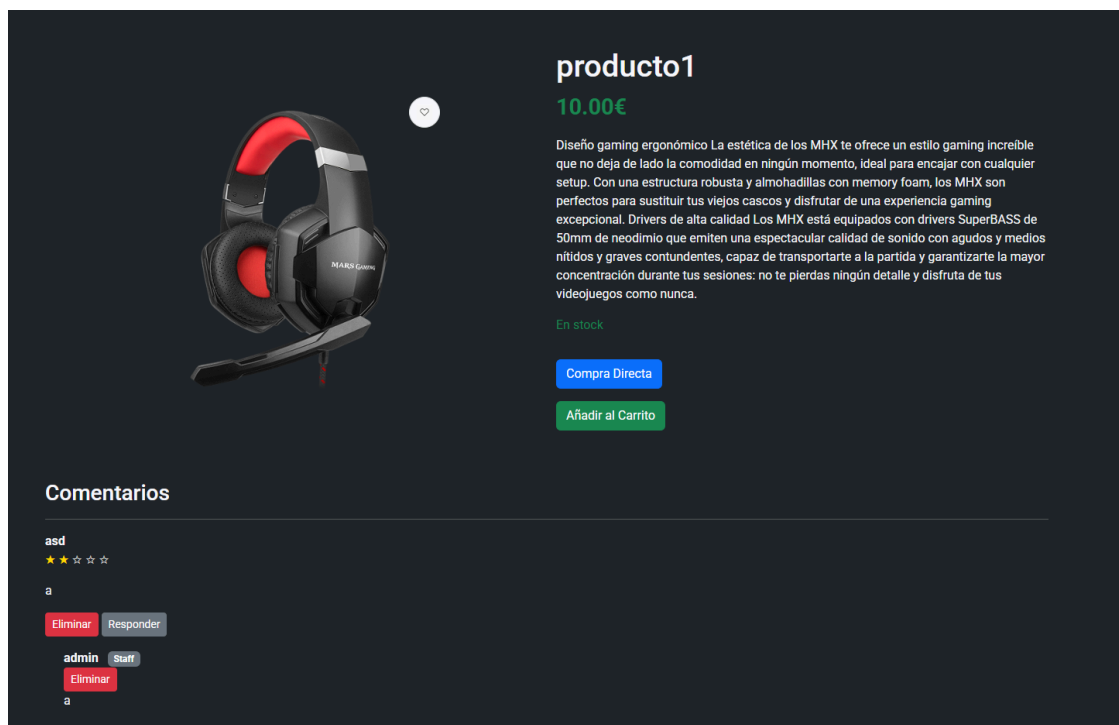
producto1

10.00€

Diseño gaming ergonómico La estética de los MHX te ofrece un estilo gaming increíble que no deja de lado la comodidad en ningún momento, ideal para encajar con cualquier setup. Con una estructura robusta y almohadillas con memory foam, los MHX son perfectos para sustituir tus viejos cascos y disfrutar de una experiencia gaming excepcional. Drivers de alta calidad Los MHX está equipados con drivers SuperBASS de 50mm de neodimio que emiten una espectacular calidad de sonido con agudos y medios nítidos y graves contundentes, capaz de transportarte a la partida y garantizarte la mayor concentración durante tus sesiones: no te pierdas ningún detalle y disfruta de tus videojuegos como nunca.

MARS GAMING

En stock

Compra Directa

Añadir al Carrito

Comentarios

asd
★★☆☆☆

a

Eliminar Responder

admin Staff
Eliminar
a